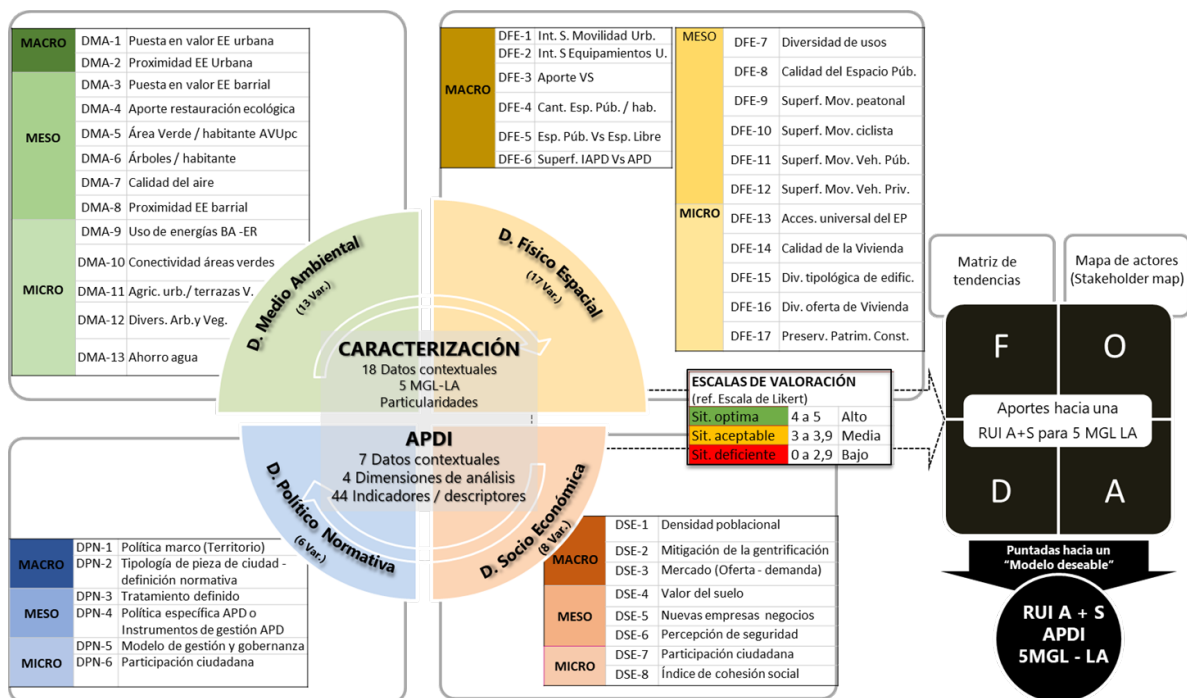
| | | |
|---|---|---|
| MACRO | DMA-1 | Puesta en valor EE urbana |
| | DMA-2 | Proximidad EE Urbana |
| MESO | DMA-3 | Puesta en valor EE barrial |
| | DMA-4 | Aporte restauración ecológica |
| | DMA-5 | Área Verde / habitante AVUpc |
| | DMA-6 | Árboles / habitante |
| | DMA-7 | Calidad del aire |
| | DMA-8 | Proximidad EE barrial |
| MICRO | DMA-9 | Uso de energías BA -ER |
| | DMA-10 | Conectividad áreas verdes |
| | DMA-11 | Agric. urb./ terrazas V. |
| | DMA-12 | Divers. Arb.y Veg. |
| | DMA-13 | Ahorro agua |

| | | |
|---|---|---|
| MACRO | DFE-1 | Int. S. Movilidad Urb. |
| | DFE-2 | Int. S Equipamientos U. |
| | DFE-3 | Aporte VS |
| | DFE-4 | Cant. Esp. Púb. / hab. |
| | DFE-5 | Esp. Púb. Vs Esp. Libre |
| | DFE-6 | Superf. IAPD Vs APD |

| | | |
|---|---|---|
| MESO | DFE-7 | Diversidad de usos |
| | DFE-8 | Calidad del Espacio Púb. |
| | DFE-9 | Superf. Mov. peatonal |
| | DFE-10 | Superf. Mov. ciclista |
| | DFE-11 | Superf. Mov. Veh. Púb. |
| | DFE-12 | Superf. Mov. Veh. Priv. |
| MICRO | DFE-13 | Acces. universal del EP |
| | DFE-14 | Calidad de la Vivienda |
| | DFE-15 | Div. tipológica de edific. |
| | DFE-16 | Div. oferta de Vivienda |
| | DFE-17 | Preserv. Patrim. Const. |

Matriz de tendencias

Mapa de actores (Stakeholder map)

D. Medio Ambiental (13 Var.)

D. Físico Espacial (17 Var.)

CARACTERIZACIÓN
18 Datos contextuales
5 MGL-LA
Particularidades

APDI
7 Datos contextuales
4 Dimensiones de análisis
44 Indicadores / descriptores

D. Político Normativa (6 Var.)

D. Socio Económica (8 Var.)

ESCALAS DE VALORACIÓN
(ref. Escala de Likert)

| | | |
|---|---|---|
| Sit. optima | 4 a 5 | Alto |
| Sit. aceptable | 3 a 3,9 | Media |
| Sit. deficiente | 0 a 2,9 | Bajo |

F O
Aportes hacia una RUI A+S para 5 MGL LA
D A

Puntadas hacia un "Modelo deseable"

RUI A + S
APDI
5MGL - LA

| | | |
|---|---|---|
| MACRO | DPN-1 | Política marco (Territorio) |
| | DPN-2 | Tipología de pieza de ciudad - definición normativa |
| MESO | DPN-3 | Tratamiento definido |
| | DPN-4 | Política específica APD o Instrumentos de gestión APD |
| MICRO | DPN-5 | Modelo de gestión y gobernanza |
| | DPN-6 | Participación ciudadana |

| | | |
|---|---|---|
| MACRO | DSE-1 | Densidad poblacional |
| | DSE-2 | Mitigación de la gentrificación |
| | DSE-3 | Mercado (Oferta - demanda) |
| MESO | DSE-4 | Valor del suelo |
| | DSE-5 | Nuevas empresas negocios |
| | DSE-6 | Percepción de seguridad |
| MICRO | DSE-7 | Participación ciudadana |
| | DSE-8 | Índice de cohesión social |